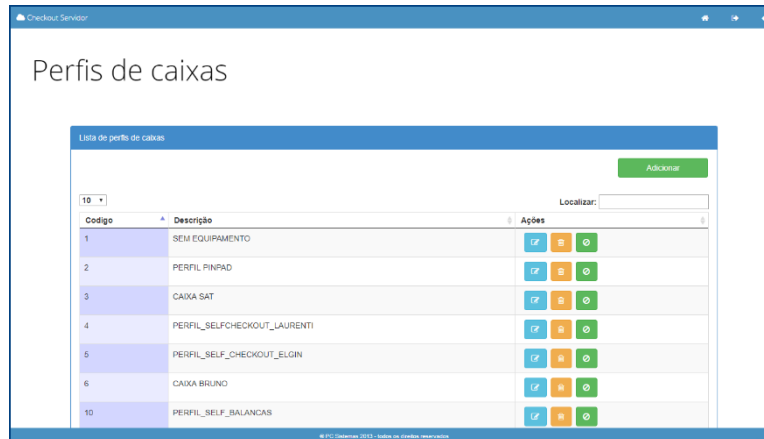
Checkout Servidor

Perfis de caixas

Lista de perfis de caixas

Adicionar

10 ▾

Localizar:

| Codigo | Descrição | Ações |
|---|---|---|
| 1 | SEM EQUIPAMENTO | |
| 2 | PERFIL PINPAD | |
| 3 | CAIXA SAT | |
| 4 | PERFIL_SELFCHECKOUT_LAURENTI | |
| 5 | PERFIL_SELF_CHECKOUT_ELGIN | |
| 6 | CAIXA BRUNO | |
| 10 | PERFIL_SELF_BALANCAS | |

© PC Sistemas 2013 - todos os direitos reservados